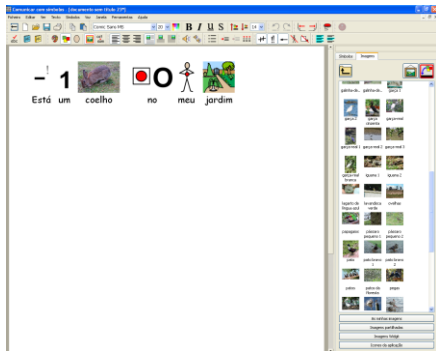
Comunicar com símbolos - [documento sem título 27*]

Ficheiro Editar Ver Texto Símbolos Voz Janela Ferramentas Ajuda

Comic Sans MS

B I U

Está um coelho no meu jardim

Símbolos Imagens

galinha-da... galinha-da... garça 1
garça 2 garça-vermelha garça-real
garça-real 1 garça-real 2 garça-real 3
garça-real branca iguana 1 iguana 2
lagarto de língua azul lavandisca verde coelho
papagaio pássaro pequeno 1 pássaro pequeno 2
pato pato bravo 1 pato bravo 2
patos patos da floresta pegas

As minhas imagens
Imagens partilhadas
Imagens Widgit
Extras da aplicação